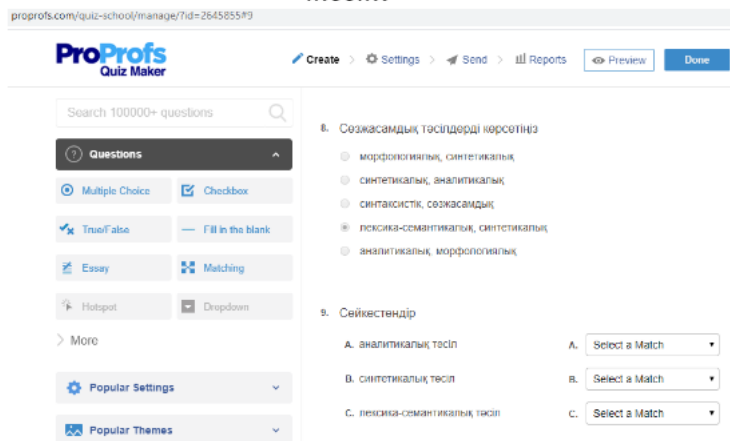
proprofs.com/quiz-school/manage/?id=2645855#9

ProProfs Quiz Maker

Create > Settings > Send > Reports

Preview

Done

Search 100000+ questions

Questions

Multiple Choice

Checkbox

True/False

Fill in the blank

Essay

Matching

Hotspot

Dropdown

More

Popular Settings

Popular Themes

8. Сөзжасамдық тәсілдерді көрсетіңіз

морфологиялық, синтетикалық

синтетикалық, аналитикалық

синтаксистік, сөзжасамдық

лексика-семантикалық, синтетикалық

аналитикалық, морфологиялық

9. Сәйкестендір

A. аналитикалық тәсіл

A. Select a Match

B. синтетикалық тәсіл

B. Select a Match

C. лексика-семантикалық тәсіл

C. Select a Match